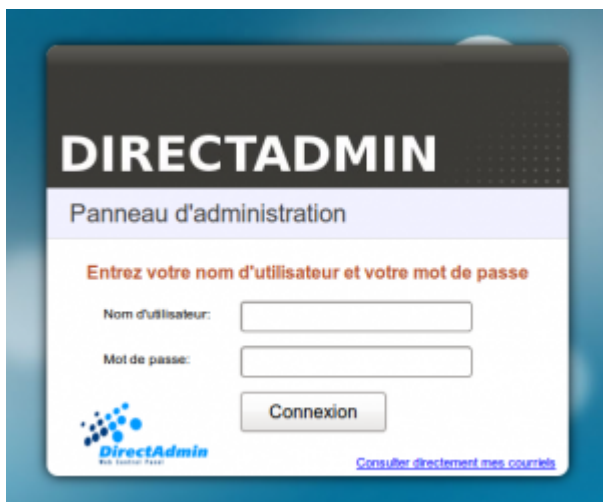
DIRECTADMIN

Panneau d'administration

Entrez votre nom d'utilisateur et votre mot de passe

Nom d'utilisateur:

Mot de passe:

Connexion

DirectAdmin
Web Control Panel

Consulter directement mes courriels